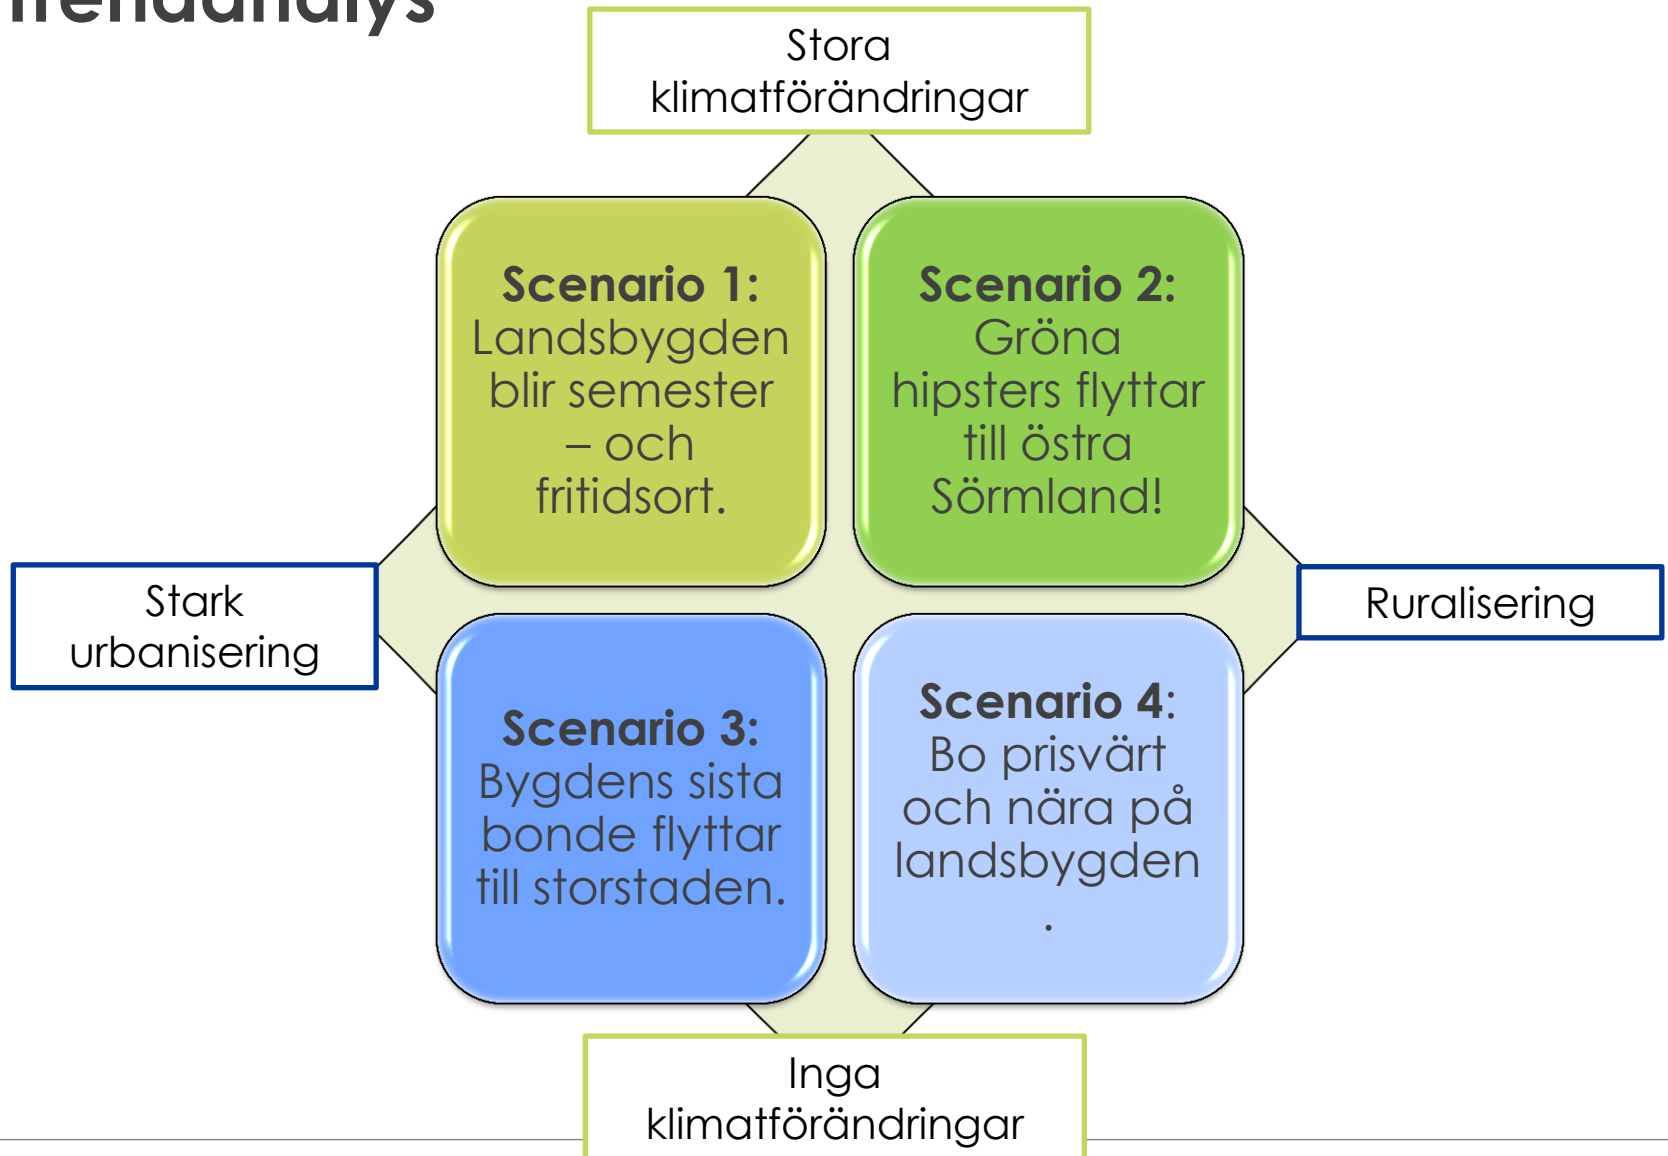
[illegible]

Stora klimatförändringar

Scenario 1: Landsbygden blir semester – och fritidsort.

Scenario 2: Gröna hipsters flyttar till östra Sörmland!

Stark urbanisering

Ruralisering

Scenario 3: Bygdens sista bonde flyttar till storstaden.

Scenario 4: Bo prisvärt och nära på landsbygden .

Inga klimatförändringar